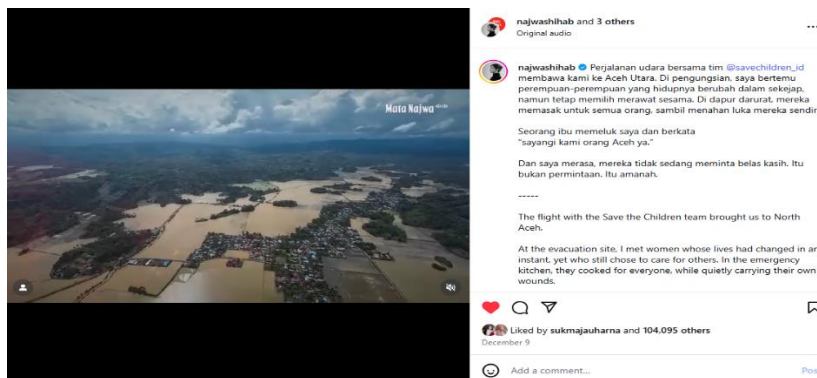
Mata Najwa

najwashihab and 3 others
Original audio

najwashihab Perjalanan udara bersama tim @savechildren_id membawa kami ke Aceh Utara. Di pengungsian, saya bertemu perempuan-perempuan yang hidupnya berubah dalam sekejap, namun tetap memilih merawat sesama. Di dapur darurat, mereka memasak untuk semua orang, sambil menahan luka mereka sendiri.

Seorang ibu memeluk saya dan berkata "sayangi kami orang Aceh ya."

Dan saya merasa, mereka tidak sedang meminta belas kasih. Itu bukan permintaan. Itu amanah.

-----

The flight with the Save the Children team brought us to North Aceh.

At the evacuation site, I met women whose lives had changed in an instant, yet who still chose to care for others. In the emergency kitchen, they cooked for everyone, while quietly carrying their own wounds.

Liked by sukmajauharna and 104,095 others
December 9

Add a comment...
Post